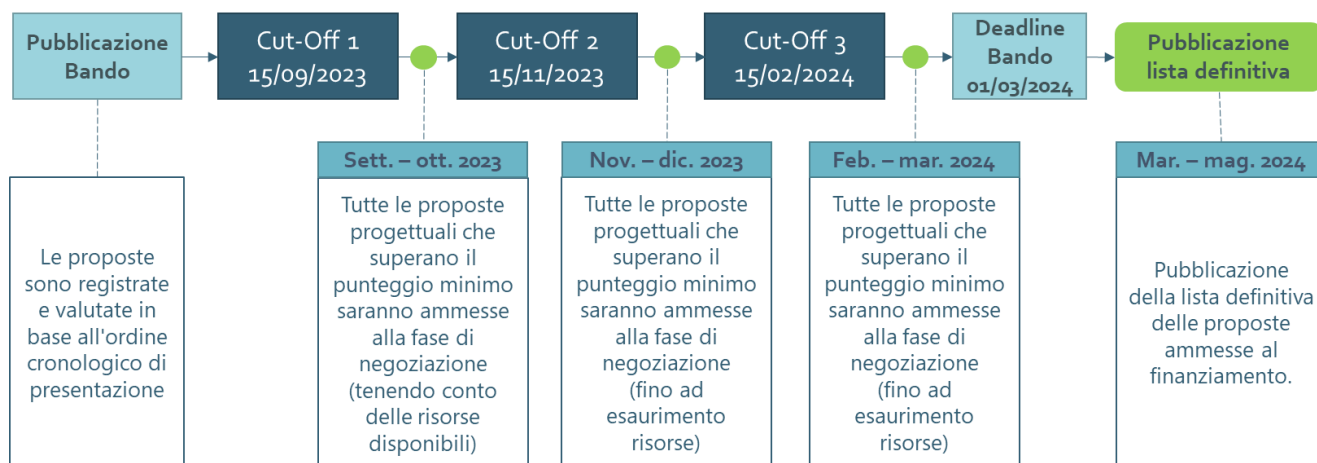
Pubblicazione Bando

Cut-Off 1
15/09/2023

Cut-Off 2
15/11/2023

Cut-Off 3
15/02/2024

Deadline Bando
01/03/2024

Pubblicazione lista definitiva

Le proposte sono registrate e valutate in base all'ordine cronologico di presentazione

Sett. – ott. 2023

Tutte le proposte progettuali che superano il punteggio minimo saranno ammesse alla fase di negoziazione (tenendo conto delle risorse disponibili)

Nov. – dic. 2023

Tutte le proposte progettuali che superano il punteggio minimo saranno ammesse alla fase di negoziazione (fino ad esaurimento risorse)

Feb. – mar. 2024

Tutte le proposte progettuali che superano il punteggio minimo saranno ammesse alla fase di negoziazione (fino ad esaurimento risorse)

Mar. – mag. 2024

Pubblicazione della lista definitiva delle proposte ammesse al finanziamento.